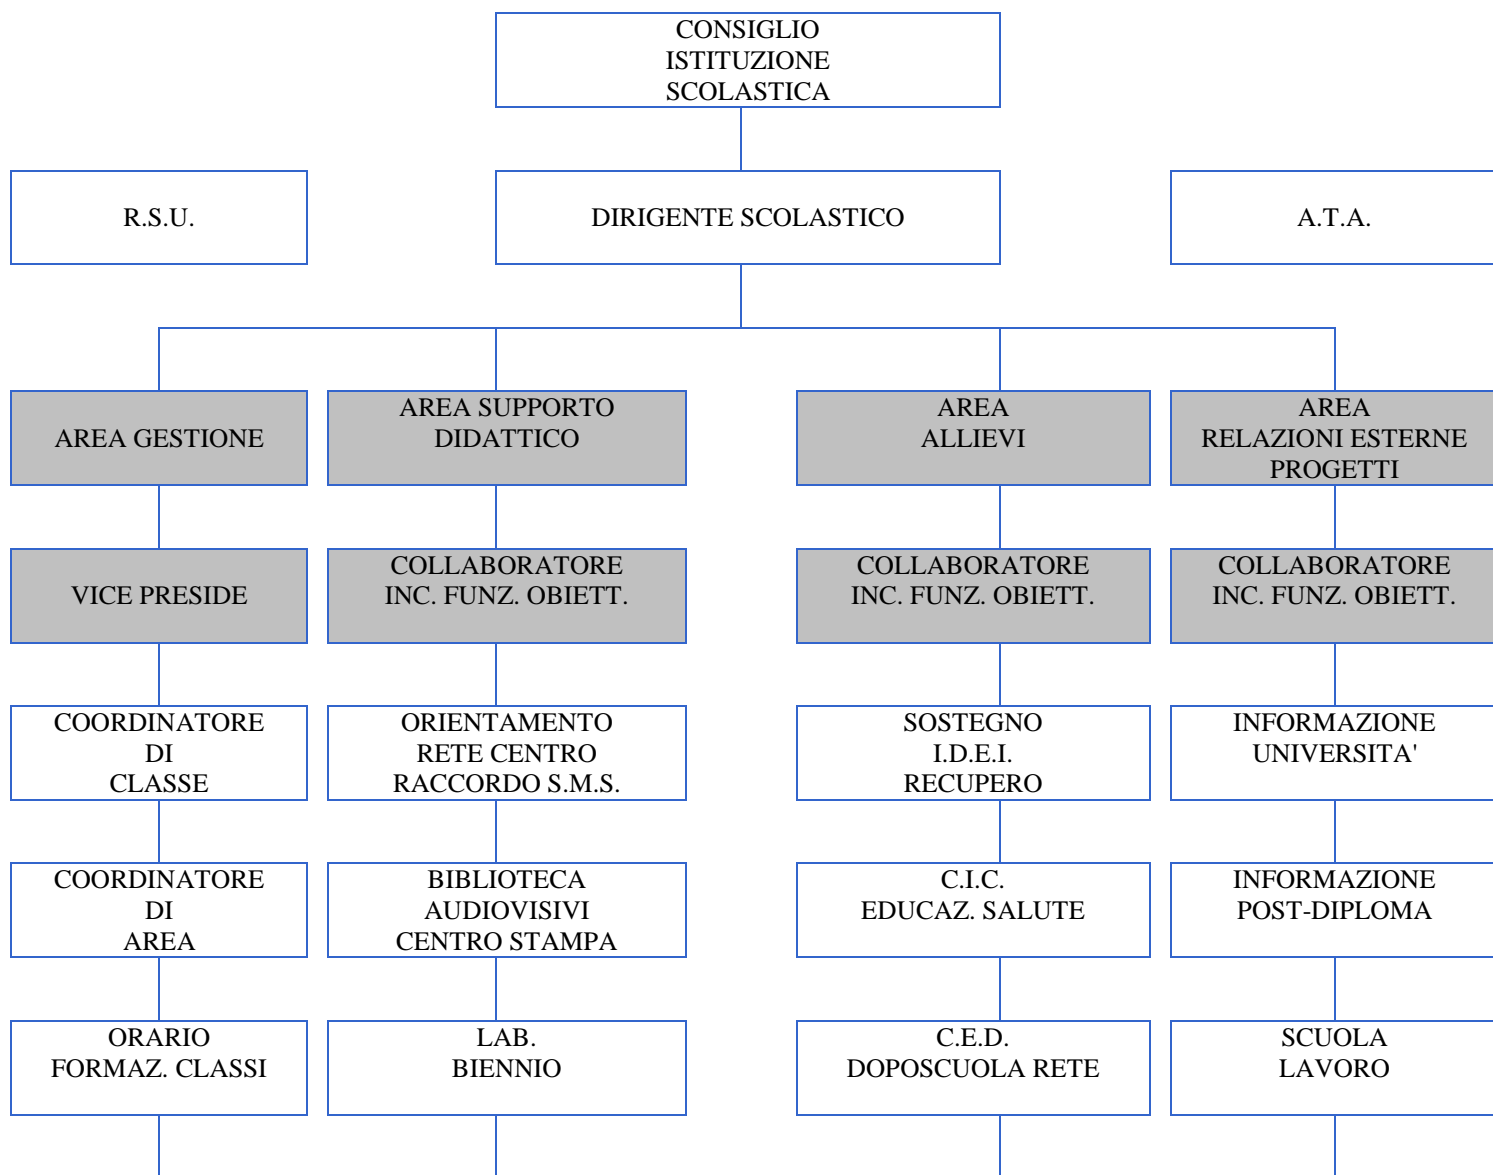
CONSIGLIO
ISTITUZIONE
SCOLASTICA

R.S.U.

DIRIGENTE SCOLASTICO

A.T.A.

AREA GESTIONE

AREA SUPPORTO
DIDATTICO

AREA
ALLIEVI

AREA
RELAZIONI ESTERNE
PROGETTI

VICE PRESIDE

COLLABORATORE
INC. FUNZ. OBIETT.

COLLABORATORE
INC. FUNZ. OBIETT.

COLLABORATORE
INC. FUNZ. OBIETT.

COORDINATORE
DI
CLASSE

ORIENTAMENTO
RETE CENTRO
RACCORDO S.M.S.

SOSTEGNO
I.D.E.I.
RECUPERO

INFORMAZIONE
UNIVERSITA'

COORDINATORE
DI
AREA

BIBLIOTECA
AUDIOVISIVI
CENTRO STAMPA

C.I.C.
EDUCAZ. SALUTE

INFORMAZIONE
POST-DIPLOMA

ORARIO
FORMAZ. CLASSI

LAB.
BIENNIO

C.E.D.
DOPOSCUOLA RETE

SCUOLA
LAVORO